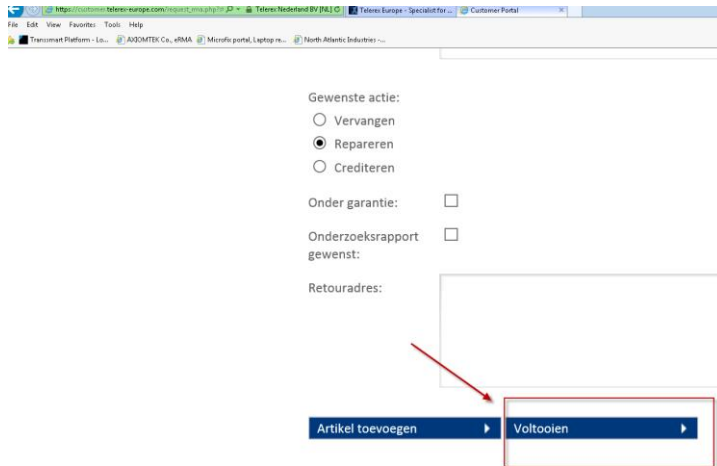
https://customer.telerex-europe.com/request_rma.php?r Telerex Nederland BV [NL] Telerex Europe - Specialist for ... Customer Portal

File Edit View Favorites Tools Help

Transsmart Platform - Lo... AXIOMTEK Co., eRMA Microfix portal, Laptop re... North Atlantic Industries -...

Gewenste actie:

Vervangen

Repareren

Crediteren

Onder garantie:

Onderzoeksrapport gewenst:

Retouradres:

Artikel toevoegen

Voltooien